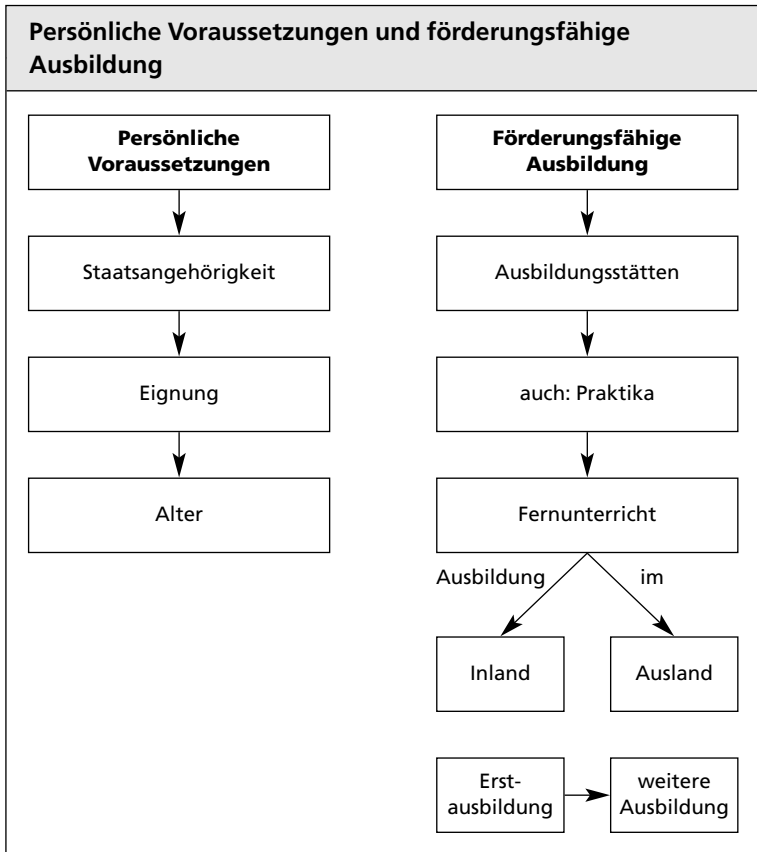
Persönliche Voraussetzungen und förderungsfähige Ausbildung

Persönliche Voraussetzungen

Staatsangehörigkeit

Eignung

Alter

Förderungsfähige Ausbildung

Ausbildungsstätten

auch: Praktika

Fernunterricht

Ausbildung im

Inland

Ausland

Erstausbildung

weitere Ausbildung